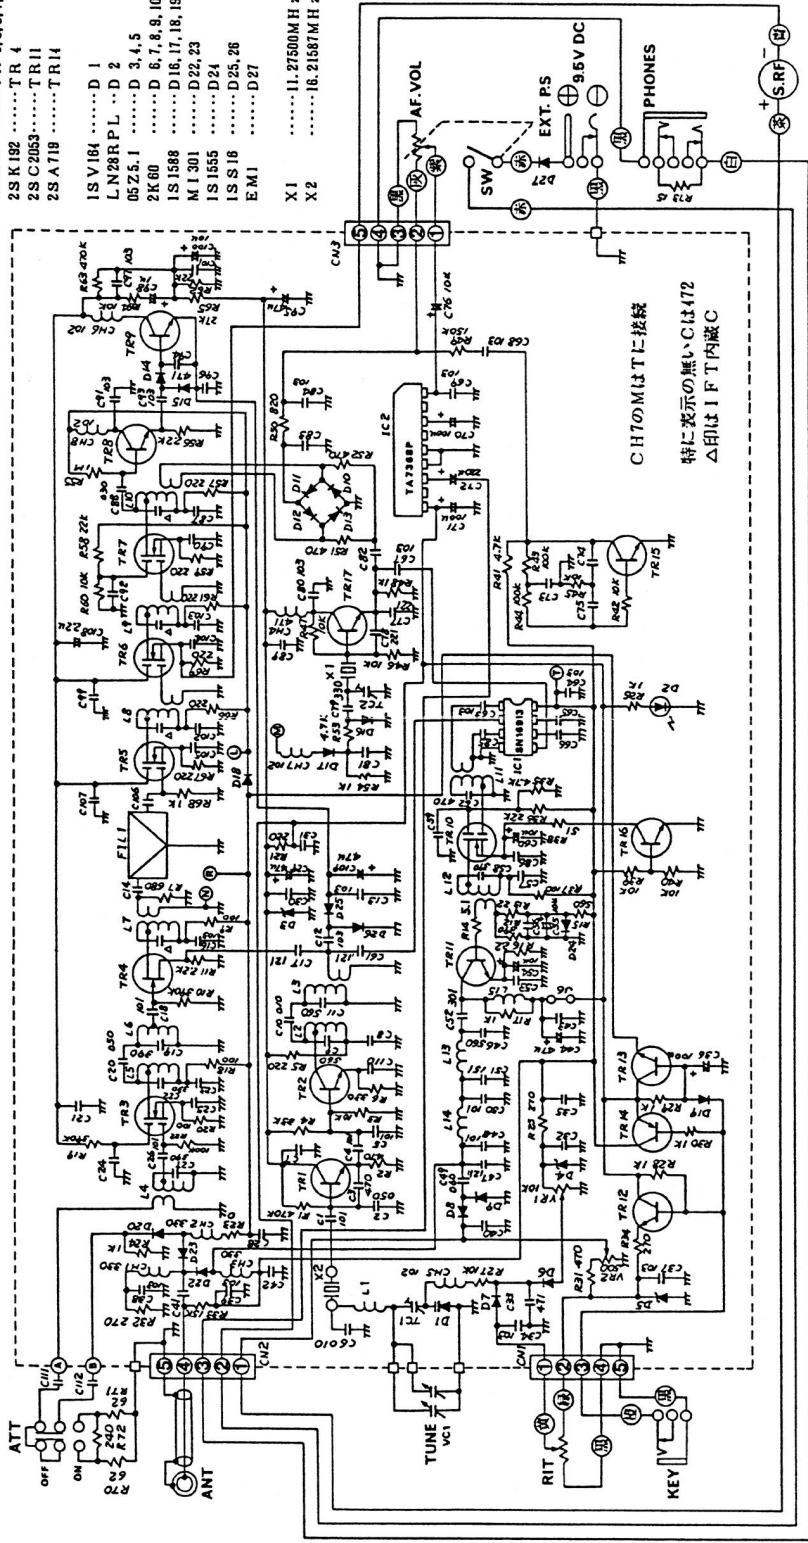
2SK192 ......TR4
2SC2053......TR11
2SA718 ......TR14

1SV184 ......D1
LN28RPL ......D2
05Z5.1 ......D3,4,5
2K60 ......D6,7,8,9,10
1S1588 ......D16,17,18,19
MI301 ......D22,23
1S1555 ......D24
1SS16 ......D25,26
EM1 ......D27

X1 ......11.27500MHz
X2 ......16.21587MHz

AF.VOL
EXT. P.S
9.5V DC
PHONES
SW
S.RF
CN3
CN2
CN1
IC2
TA7368P
IC1
SN16913
FIL1
TR1
TR2
TR3
TR4
TR5
TR6
TR7
TR8
TR9
TR10
TR11
TR12
TR13
TR14
TR15
TR16
TR17
ATT
OFF
ON
ANT
TUNE
VC1
RIT
KEY
VR1
VR2
X1
X2
L1
L2
L3
L4
L5
L6
L7
L8
L9
L10
L11
L12
L13
L14
L15
D1
D2
D5
D6
D7
D8
D9
D10
D11
D12
D13
D14
D15
D16
D17
D18
D19
D20
D21
D22
D23
D24
D25
D26
D27
TC1
TC2
CH1
CH2 330
CH3
CH4
CH5 102
CH6 102
CH7
CH8

CH7のMはTに接続
特に表示の無いCは472
△印はIFT内蔵C